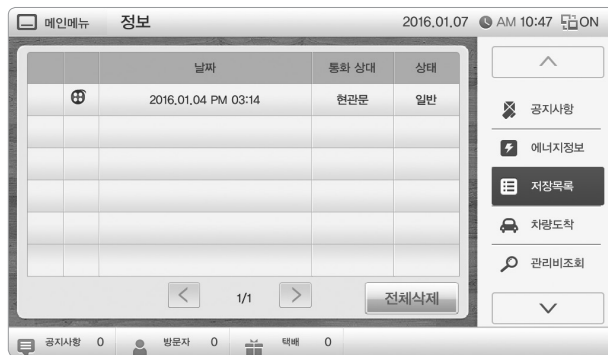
메인메뉴 정보 2016.01.07 AM 10:47 ON

| | | 날짜 | 통화 상대 | 상태 |
|---|---|---|---|---|
| | | 2016.01.04 PM 03:14 | 현관문 | 일반 |
| | | | | |
| | | | | |
| | | | | |
| | | | | |
| | | | | |

1/1

전체삭제

공지사항
에너지정보
저장목록
차량도착
관리비조회

공지사항 0 방문자 0 택배 0